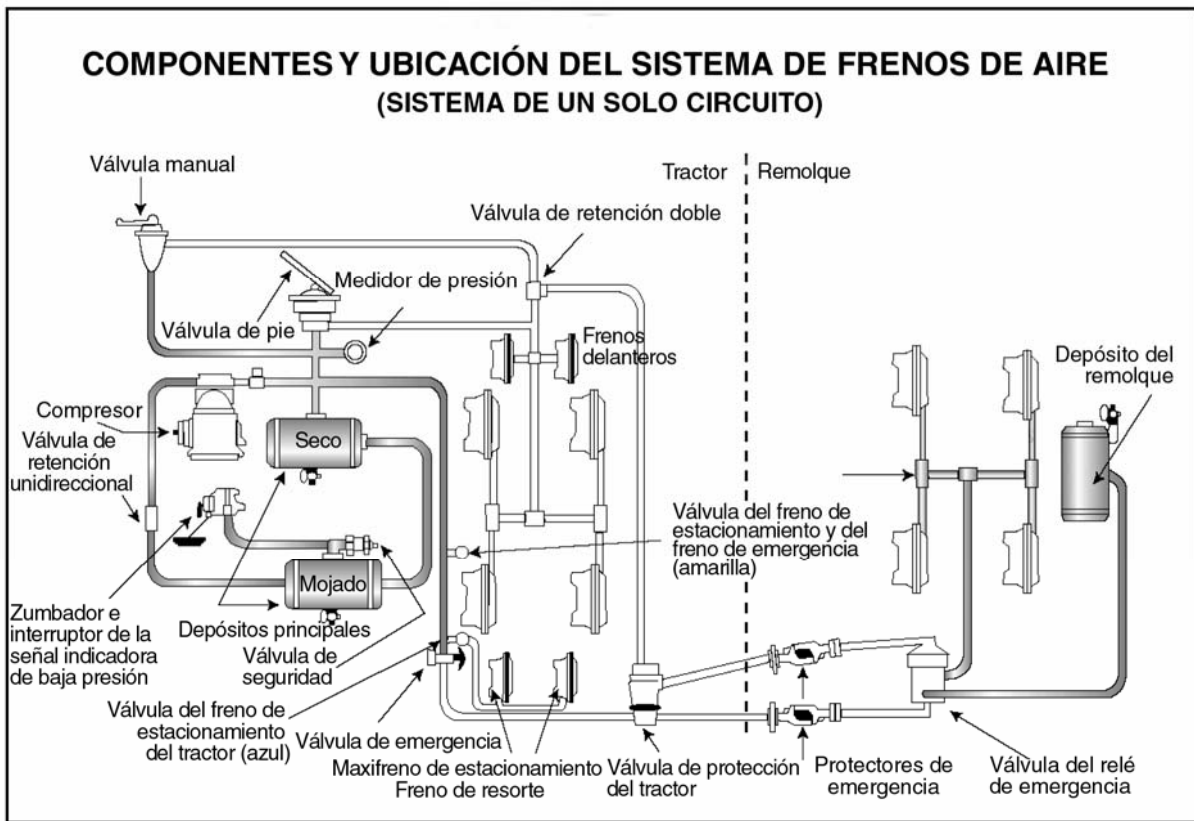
COMPONENTES Y UBICACIÓN DEL SISTEMA DE FRENOS DE AIRE
(SISTEMA DE UN SOLO CIRCUITO)

Válvula manual

Tractor

Remolque

Válvula de retención doble

Medidor de presión

Válvula de pie

Frenos delanteros

Depósito del remolque

Compresor

Válvula de retención unidireccional

Seco

Válvula del freno de estacionamiento y del freno de emergencia (amarilla)

Mojado

Zumbador e interruptor de la señal indicadora de baja presión

Depósitos principales

Válvula de seguridad

Válvula del freno de estacionamiento del tractor (azul)

Válvula de emergencia

Maxifreno de estacionamiento
Freno de resorte

Válvula de protección del tractor

Protectores de emergencia

Válvula del relé de emergencia